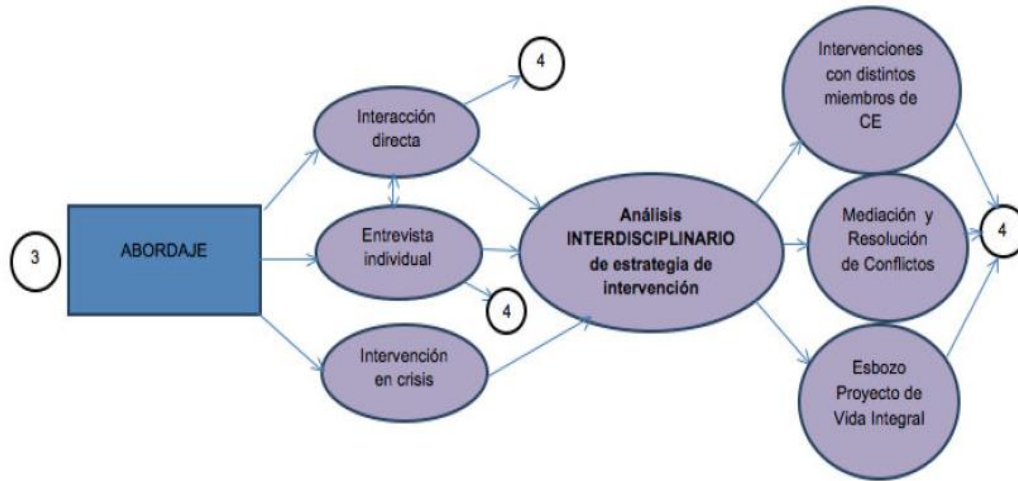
3

ABORDAJE

Interacción directa

4

Entrevista individual

4

Intervención en crisis

Análisis INTERDISCIPLINARIO de estrategia de intervención

Intervenciones con distintos miembros de CE

Mediación y Resolución de Conflictos

Esbozo Proyecto de Vida Integral

4